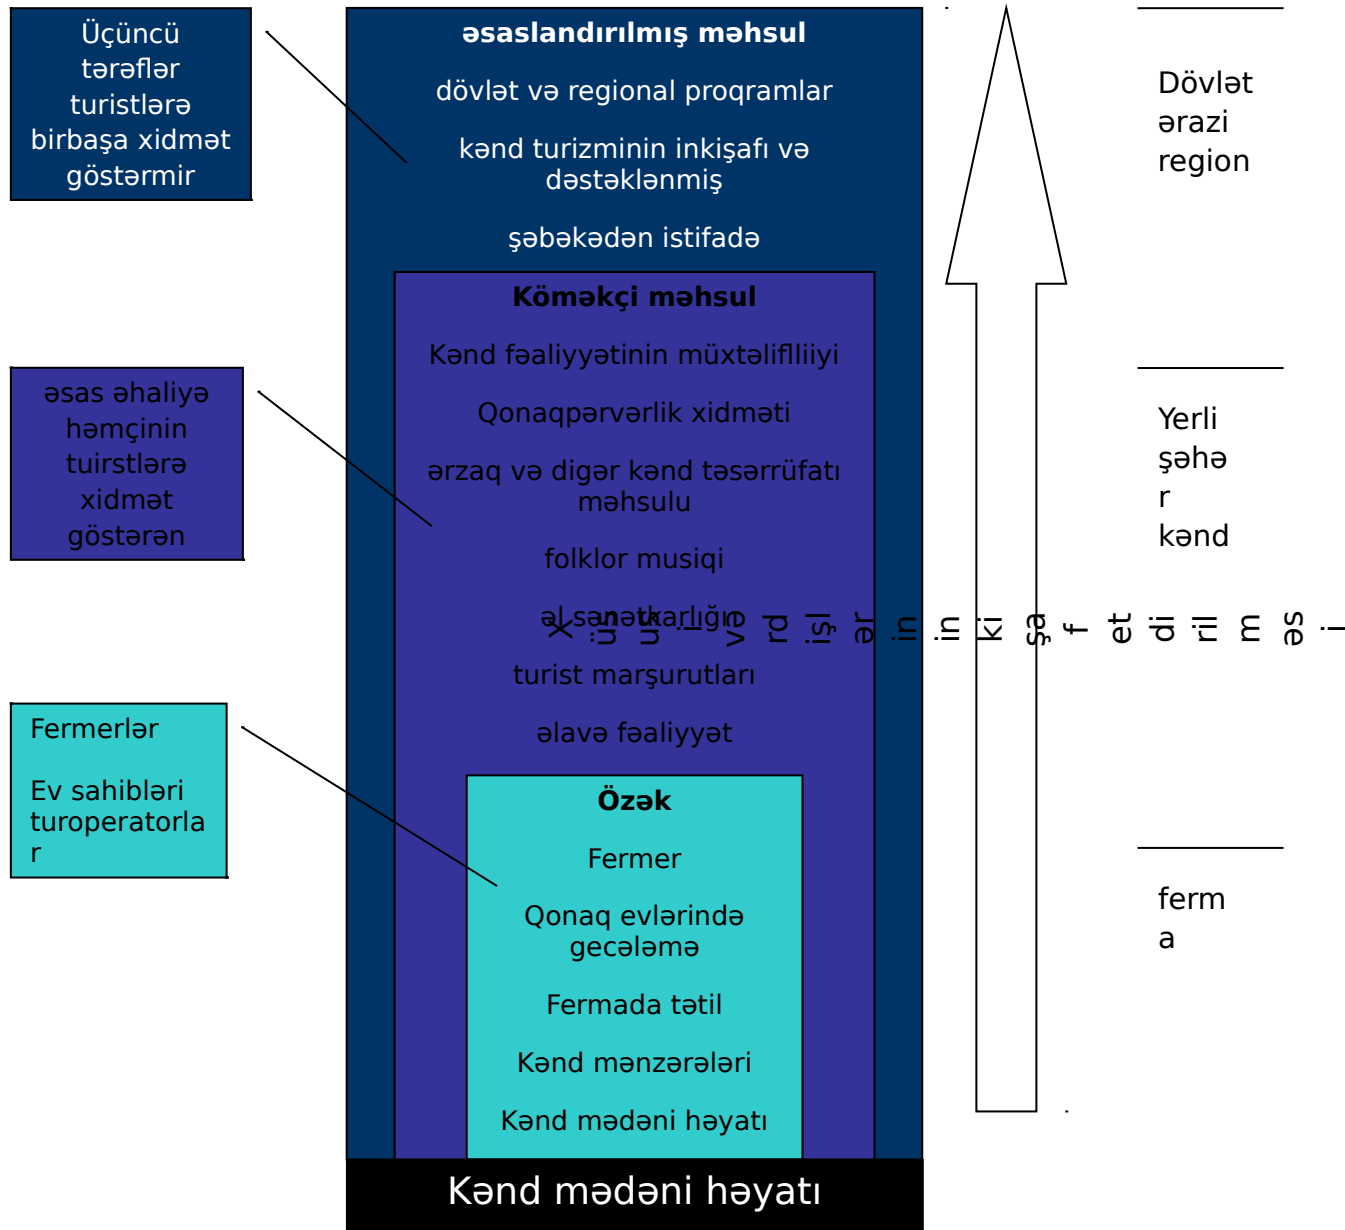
Üçüncü tərəflər turistlərə birbaşa xidmət göstərmir

əsaslandırılmış məhsul

dövlət və regional proqramlar

kənd turizminin inkişafı və dəstəklənmiş

şəbəkədən istifadə

Köməkçi məhsul

Kənd fəaliyyətinin müxtəliflliiyi

Qonaqpərvərlik xidməti

ərzaq və digər kənd təsərrüfatı məhsulu

folklor musiqi

əl sənətkarlığı

turist marşurutları

əlavə fəaliyyət

Özək

Fermer

Qonaq evlərində gecələmə

Fermada tətil

Kənd mənzərələri

Kənd mədəni həyatı

Kənd mədəni həyatı

əsas əhaliyə həmçinin tuirstlərə xidmət göstərən

Fermerlər

Ev sahibləri turoperatorlar

Xüsusi və rd işl ər in in ki şa f et di ril m əs i

Dövlət ərazi region

Yerli şəhər kənd

ferma